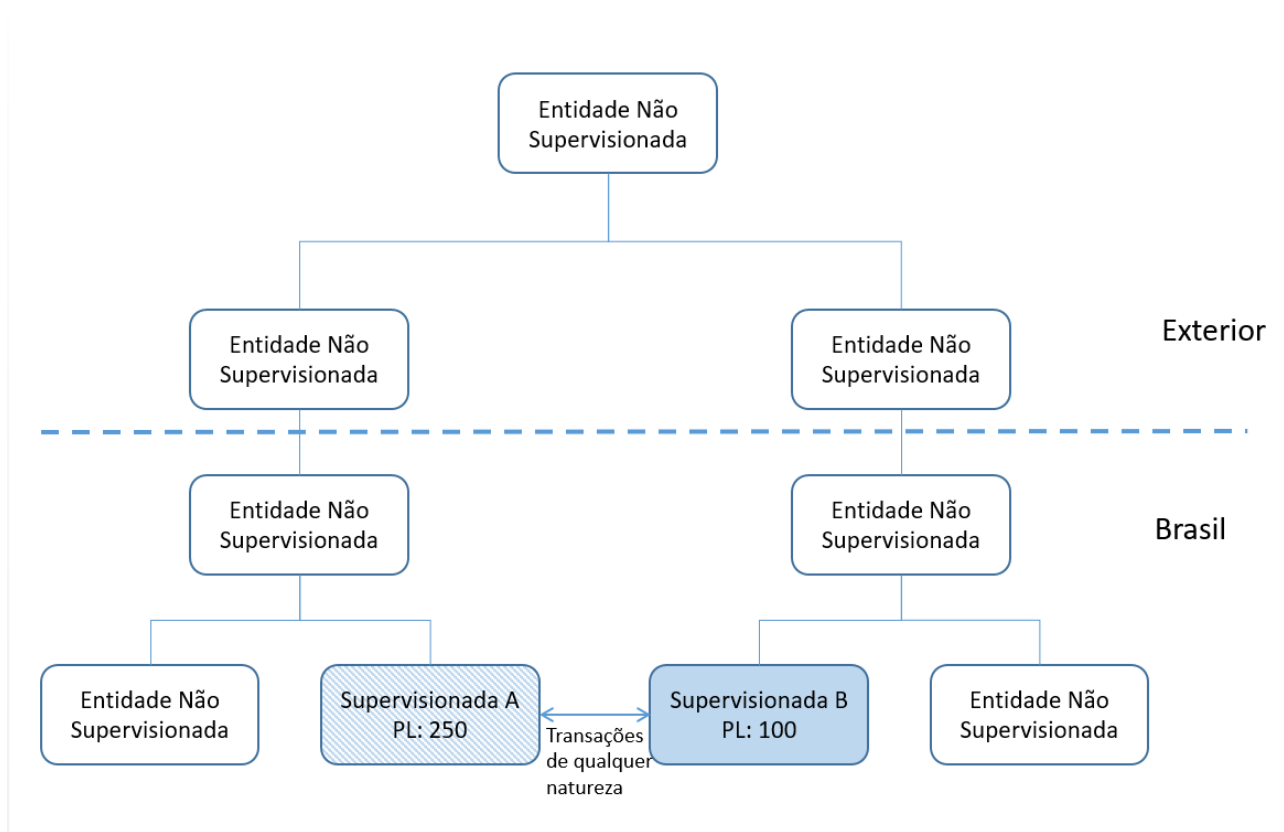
Entidade Não Supervisionada

Entidade Não Supervisionada

Entidade Não Supervisionada

Exterior

Entidade Não Supervisionada

Entidade Não Supervisionada

Brasil

Entidade Não Supervisionada

Supervisionada A PL: 250

Transações de qualquer natureza

Supervisionada B PL: 100

Entidade Não Supervisionada